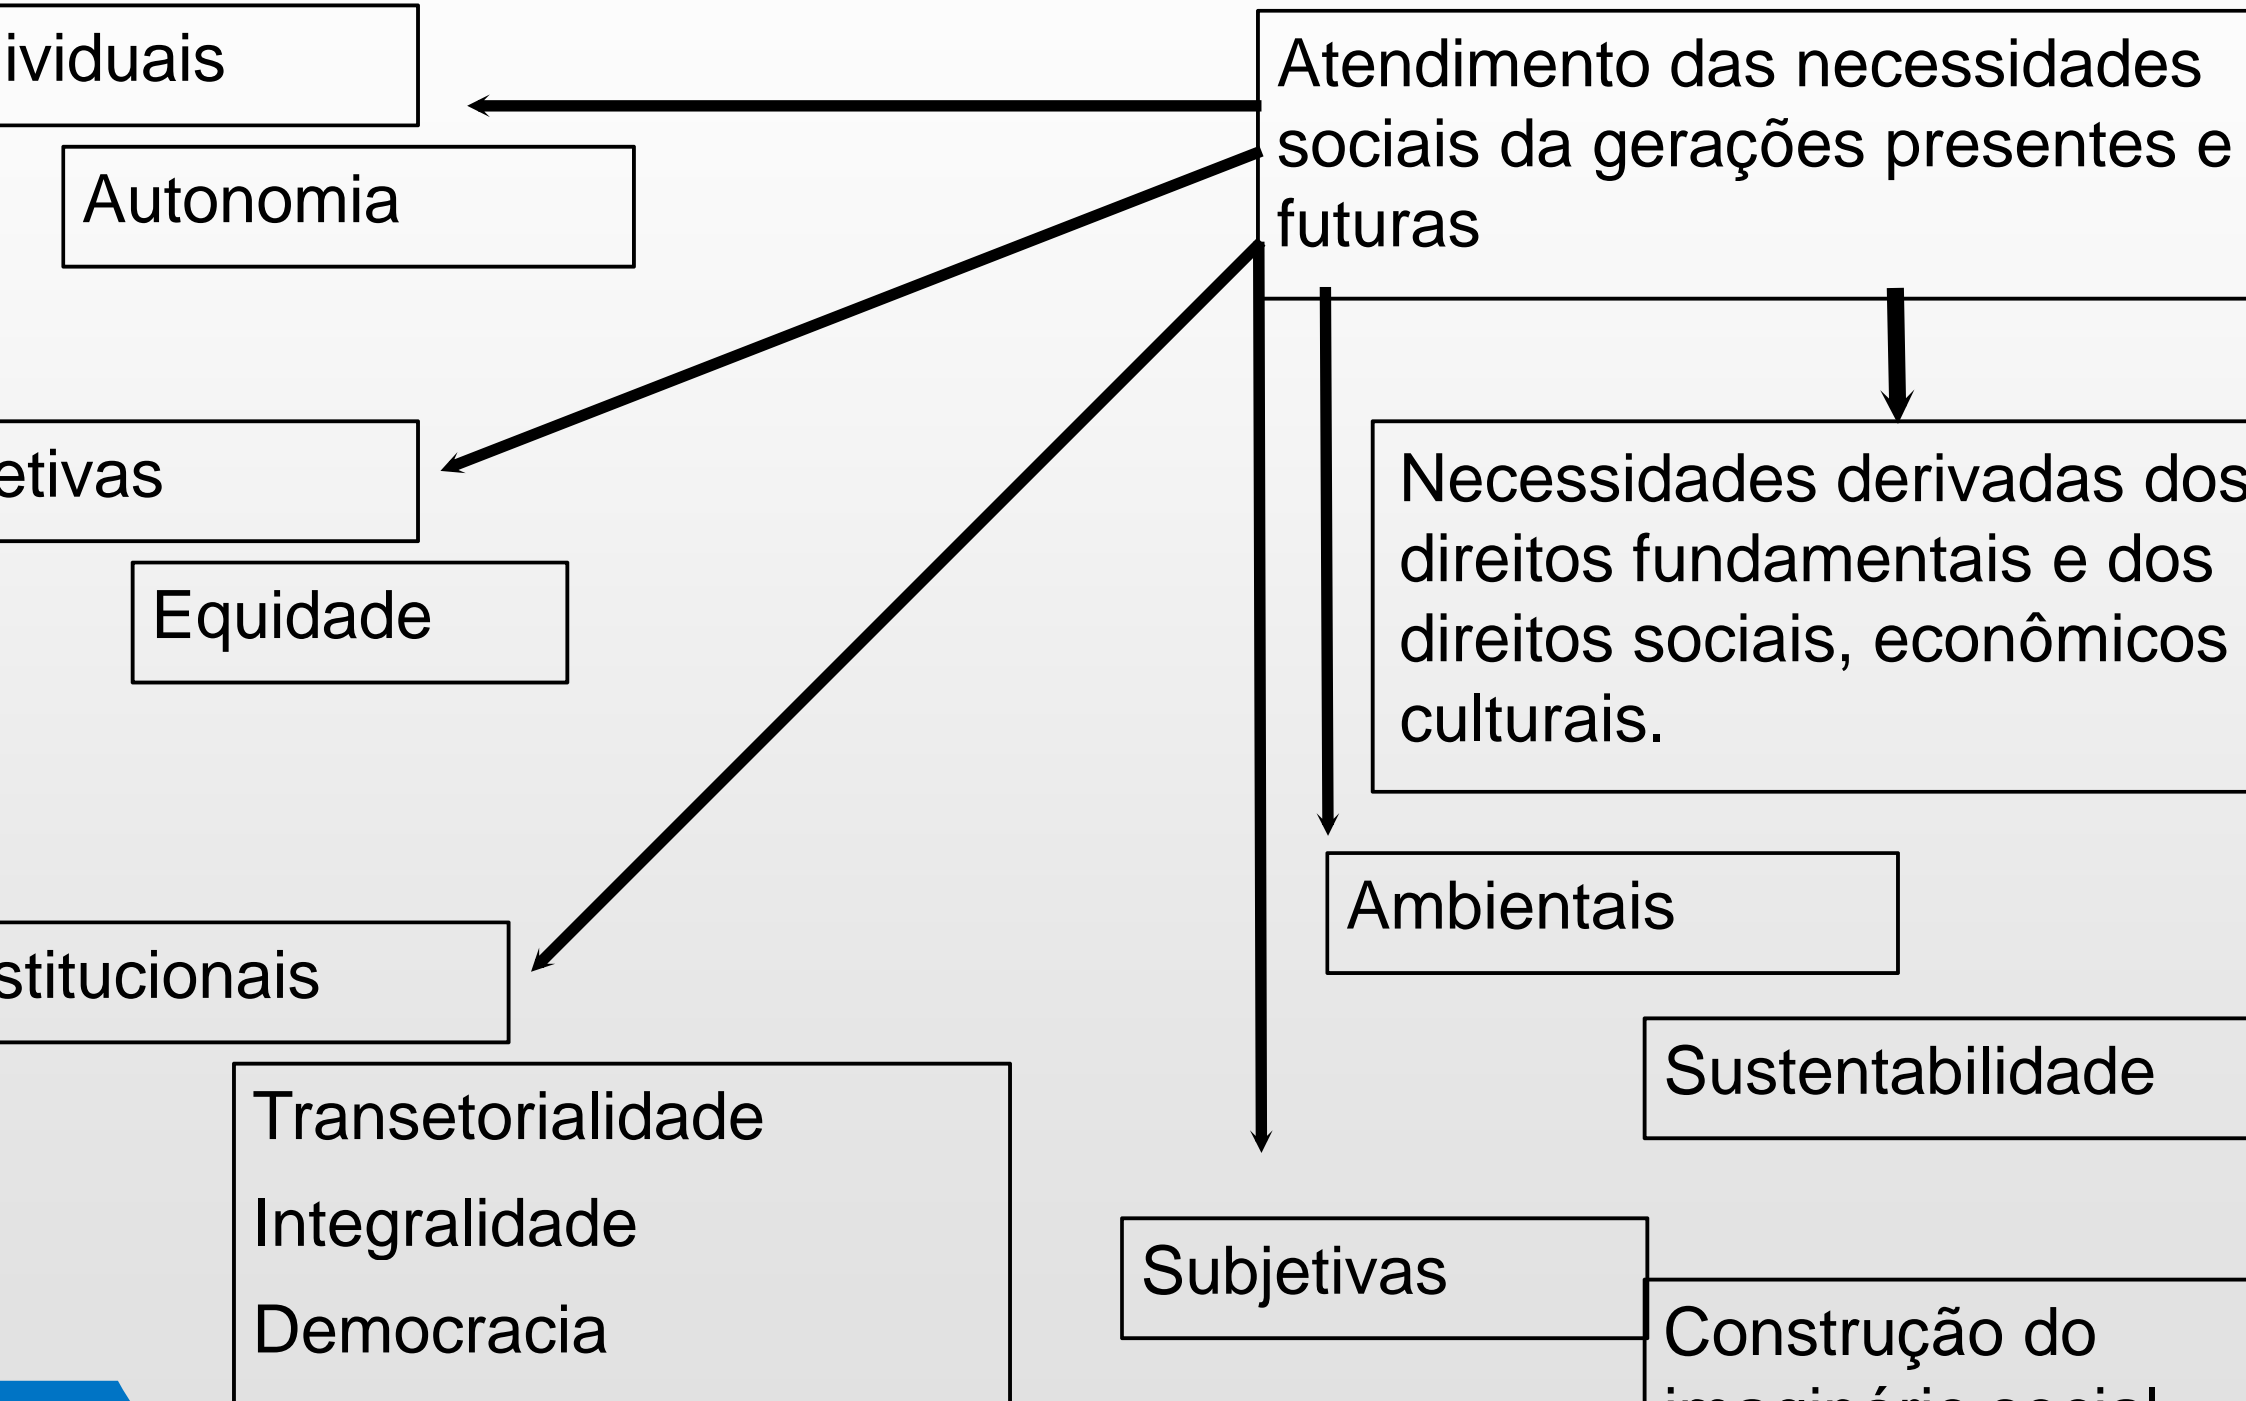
ividuais

Autonomia

etivas

Equidade

stitucionais

Transetorialidade

Integralidade

Democracia

Atendimento das necessidades sociais da gerações presentes e futuras

Necessidades derivadas dos direitos fundamentais e dos direitos sociais, econômicos culturais.

Ambientais

Sustentabilidade

Subjetivas

Construção do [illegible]